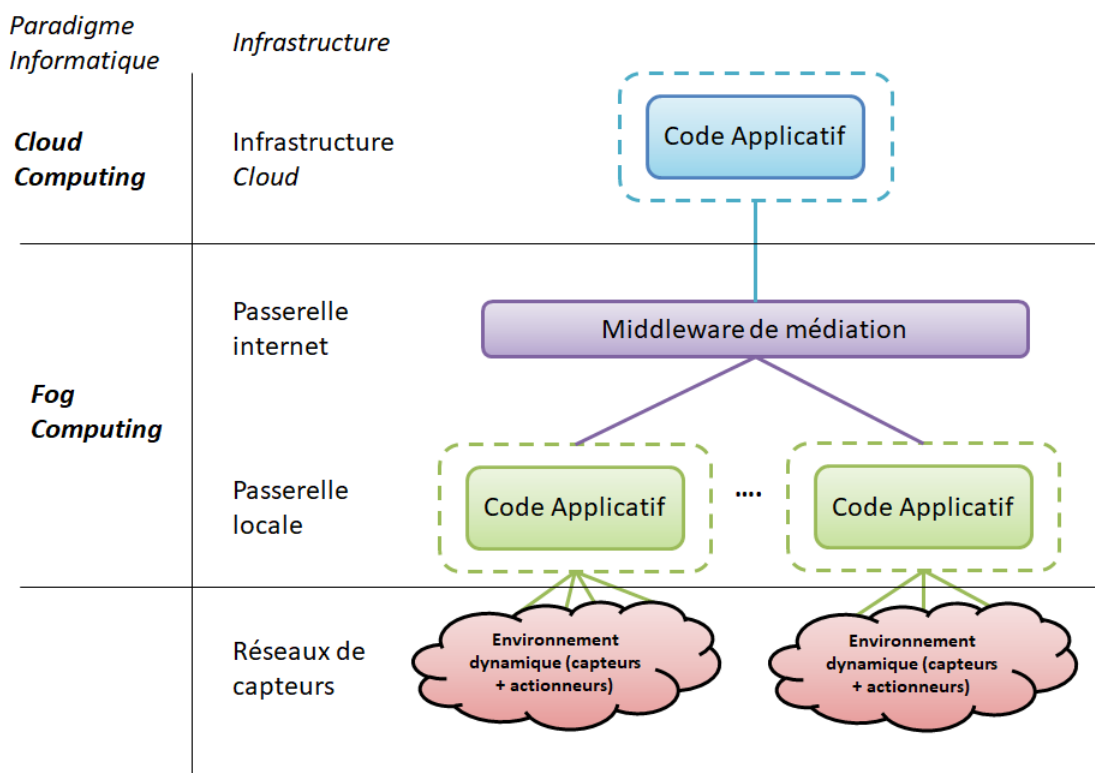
Paradigme Informatique

Infrastructure

Cloud Computing

Infrastructure Cloud

Code Applicatif

Fog Computing

Passerelle internet

Middleware de médiation

Passerelle locale

Code Applicatif

....

Code Applicatif

Réseaux de capteurs

Environnement dynamique (capteurs + actionneurs)

Environnement dynamique (capteurs + actionneurs)